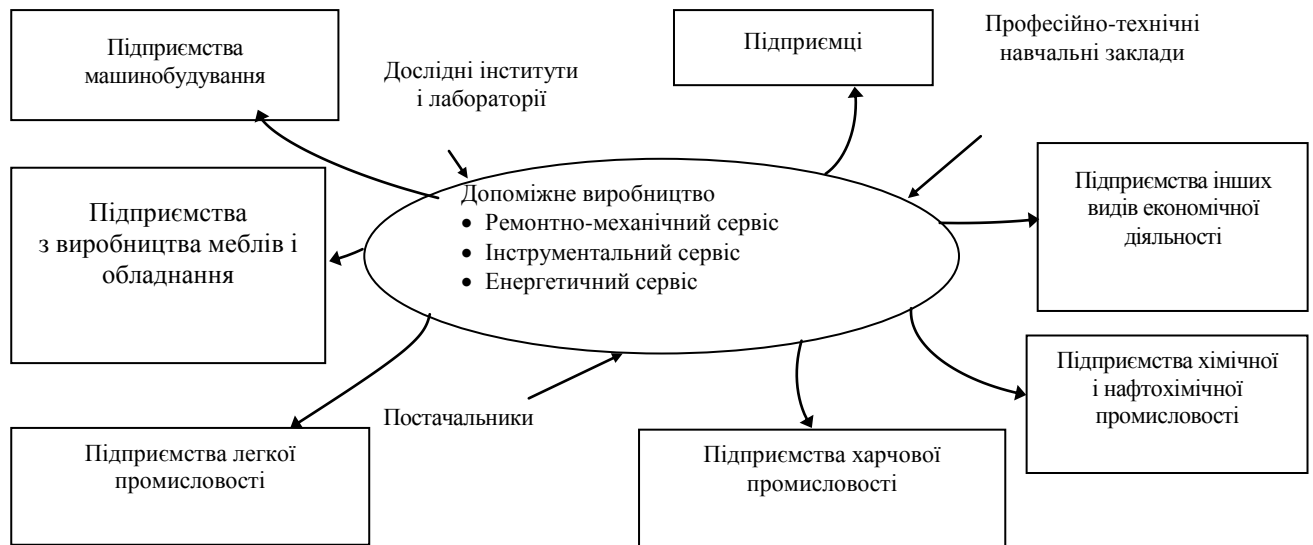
Підприємства машинобудування

Дослідні інститути і лабораторії

Підприємці

Професійно-технічні навчальні заклади

Підприємства з виробництва меблів і обладнання

Допоміжне виробництво
• Ремонтно-механічний сервіс
• Інструментальний сервіс
• Енергетичний сервіс

Підприємства інших видів економічної діяльності

Підприємства хімічної і нафтохімічної промисловості

Постачальники

Підприємства легкої промисловості

Підприємства харчової промисловості